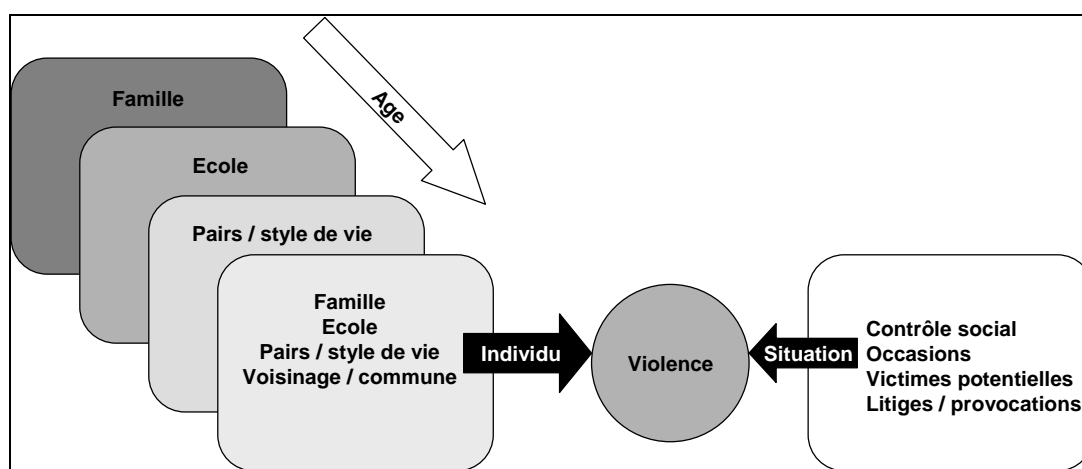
Famille

Ecole

Pairs / style de vie

Age

Famille
Ecole
Pairs / style de vie
Voisinage / commune

Individu

Violence

Situation

Contrôle social
Occasions
Victimes potentielles
Litiges / provocations